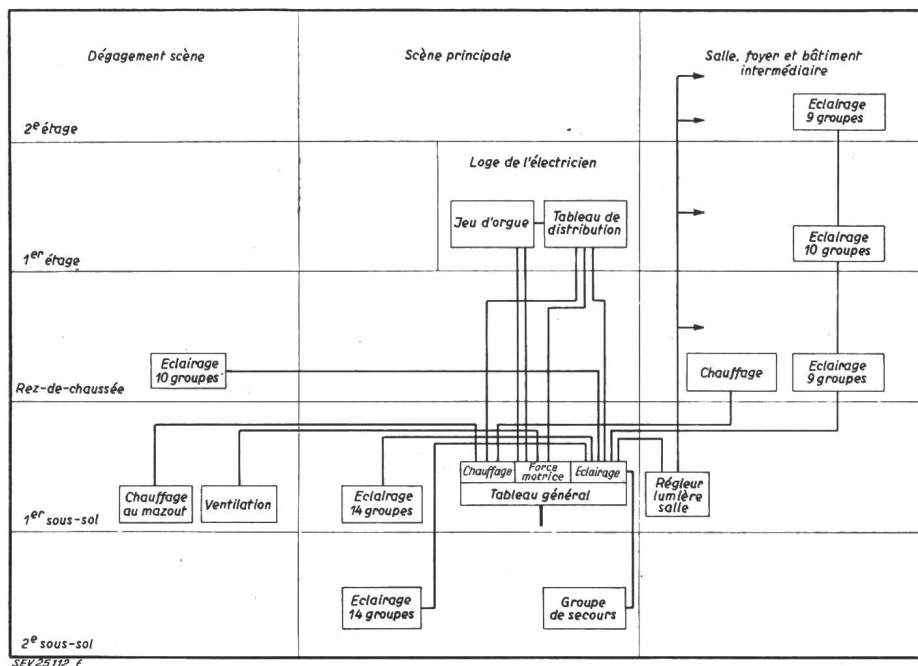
Dégagement scène

Scène principale

Salle, foyer et bâtiment intermédiaire

$2^e$ étage

Eclairage 9 groupes

Loge de l'électricien

Jeu d'orgue

Tableau de distribution

$1^{er}$ étage

Eclairage 10 groupes

Eclairage 10 groupes

Rez-de-chaussée

Chauffage

Eclairage 9 groupes

Chauffage

Force motrice

Eclairage

Tableau général

Chauffage au mazout

Ventilation

Eclairage 14 groupes

Régleur lumière salle

$1^{er}$ sous-sol

Eclairage 14 groupes

Groupe de secours

$2^e$ sous-sol

SEV25112 f